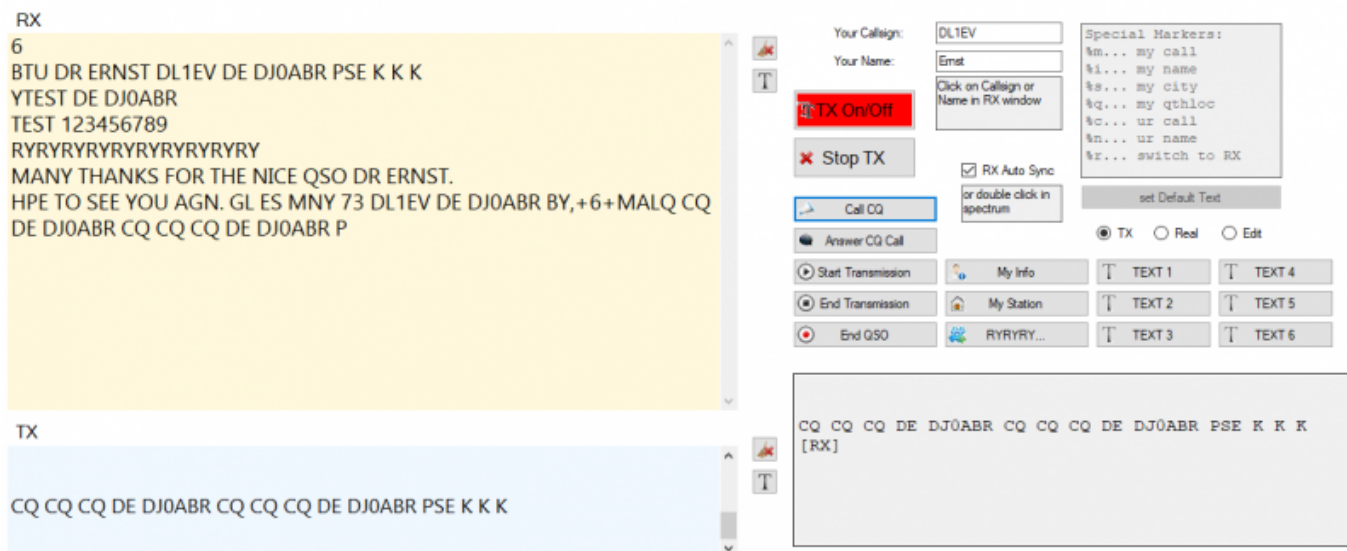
RX
6
BTU DR ERNST DL1EV DE DJ0ABR PSE K K K
YTEST DE DJ0ABR
TEST 123456789
RYRYRYRYRYRYRYRYRYRY
MANY THANKS FOR THE NICE QSO DR ERNST.
HPE TO SEE YOU AGN. GL ES MNY 73 DL1EV DE DJ0ABR BY,+6+MALQ CQ DE DJ0ABR CQ CQ CQ DE DJ0ABR P

T

Your Callsign: DL1EV
Your Name: Ernst
Click on Callsign or Name in RX window

Special Markers:
%m... my call
%i... my name
%s... my city
%q... my qthloc
%c... ur call
%n... ur name
%r... switch to RX

TX On/Off
Stop TX
RX Auto Sync
or double click in spectrum
set Default Text
Call CQ
Answer CQ Call
TX
Real
Edit
Start Transmission
My Info
TEXT 1
TEXT 4
End Transmission
My Station
TEXT 2
TEXT 5
End QSO
RYRYRY...
TEXT 3
TEXT 6

TX
CQ CQ CQ DE DJ0ABR CQ CQ CQ DE DJ0ABR PSE K K K

T

CQ CQ CQ DE DJ0ABR CQ CQ CQ DE DJ0ABR PSE K K K
[RX]